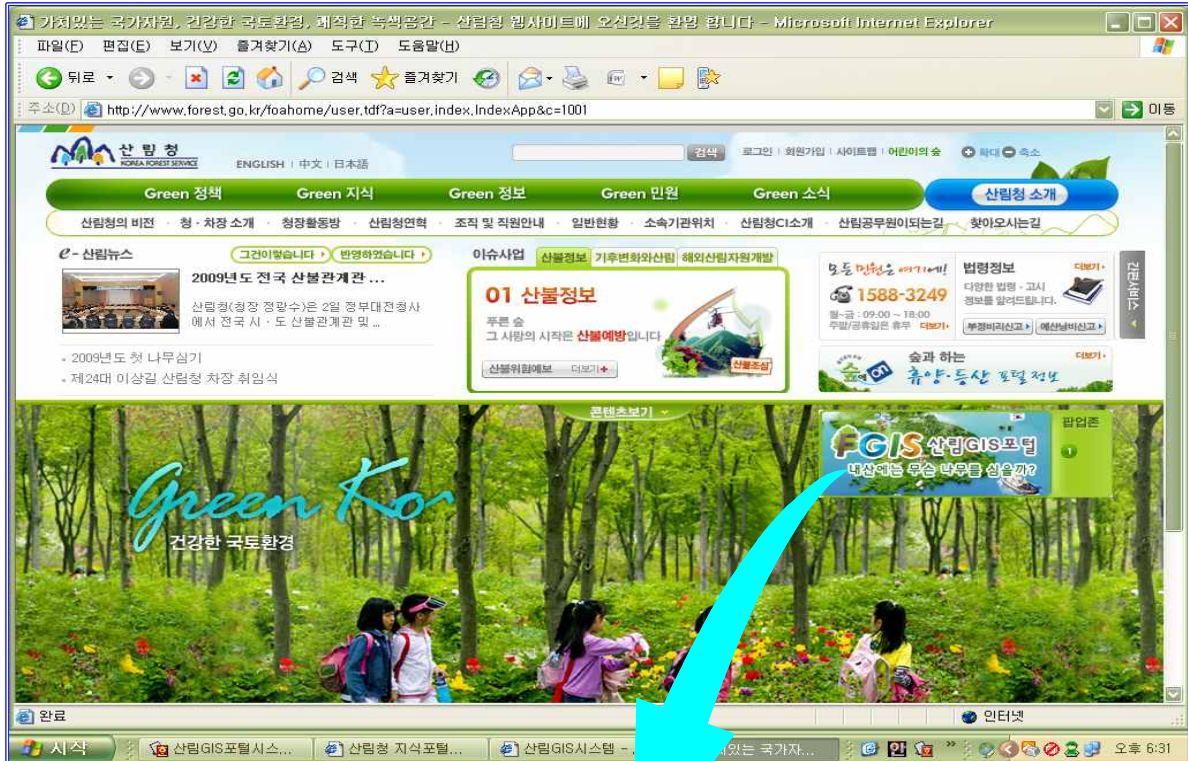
가치있는 국가자원, 건강한 국토환경, 쾌적한 녹색공간 - 산림청 웹사이트에 오신것을 환영 합니다 - Microsoft Internet Explorer

파일(F) 편집(E) 보기(V) 즐겨찾기(A) 도구(T) 도움말(H)

뒤로 검색 즐겨찾기

주소(D) http://www.forest.go.kr/foahome/user.tdf?a=user.index.IndexApp&c=1001 이동

산림청 KOREA FOREST SERVICE ENGLISH | 中文 | 日本語

검색 로그인 | 회원가입 | 사이트맵 | 어린이의 숲 확대 축소

Green 정책 Green 지식 Green 정보 Green 민원 Green 소식 산림청 소개

산림청의 비전 청·차장 소개 청장활동방 산림청연혁 조직 및 직원안내 일반현황 소속기관위치 산림청CI소개 산림공무원이되는길 찾아오시는길

e-산림뉴스 그건이렇습니다 반영하였습니다

2009년도 전국 산불관계관 ...

산림청(청장 정광수)은 2일 정부대전청사에서 전국 시·도 산불관계관 및 ...

2009년도 첫 나무심기
제24대 이상길 산림청 차장 취임식

이슈사업 산불정보 기후변화와산림 해외산림자원개발

01 산불정보

푸른 숲
그 사랑의 시작은 산불예방입니다

산불위험예보 더보기 산불조심

모든 민원은 여기에! 1588-3249 월~금 : 09:00 ~ 18:00 주말/공휴일은 휴무 더보기

법령정보 더보기 다양한 법령·고시 정보를 알려드립니다. 부정비리신고 예산낭비신고

숲과 하는 휴양·등산 포털 정보 더보기

간편서비스

콘텐츠보기

FGIS 산림GIS포털 내산에는 무슨 나무를 심을까?

팝업존 1

Green Kor

건강한 국토환경

완료 인터넷

시작 산림GIS포털시스... 산림청 지식포털... 산림GIS시스템 - ... 있는 국가자... 오후 6:31